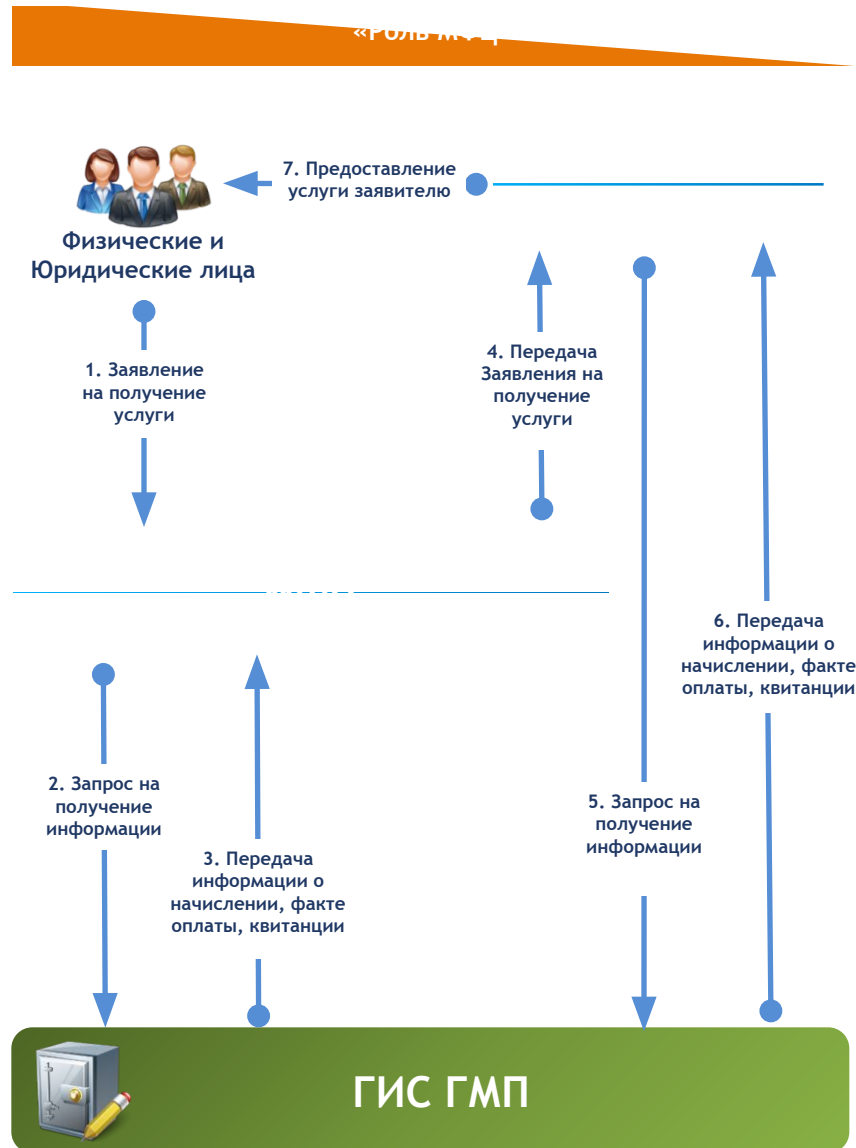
«РОЛЬ МФЦ

7. Предоставление услуги заявителю

Физические и Юридические лица

1. Заявление на получение услуги

4. Передача Заявления на получение услуги

6. Передача информации о начислении, факте оплаты, квитанции

2. Запрос на получение информации

3. Передача информации о начислении, факте оплаты, квитанции

5. Запрос на получение информации

ГИС ГМП